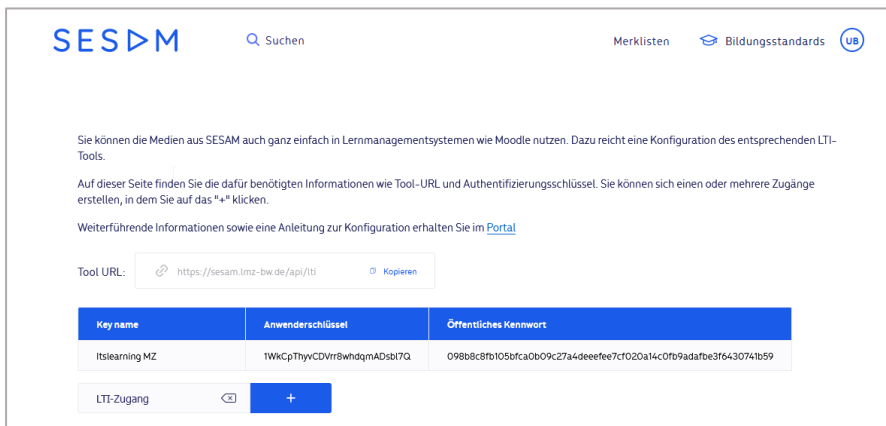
SESAM

Suchen

Merklisten

Bildungsstandards

UB

Sie können die Medien aus SESAM auch ganz einfach in Lernmanagementsystemen wie Moodle nutzen. Dazu reicht eine Konfiguration des entsprechenden LTI-Tools.

Auf dieser Seite finden Sie die dafür benötigten Informationen wie Tool-URL und Authentifizierungsschlüssel. Sie können sich einen oder mehrere Zugänge erstellen, in dem Sie auf das "+" klicken.

Weiterführende Informationen sowie eine Anleitung zur Konfiguration erhalten Sie im Portal

Tool URL: https://sesam.lmz-bw.de/api/lti Kopieren

| Key name | Anwenderschlüssel | Öffentliches Kennwort |
|---|---|---|
| Itslearning MZ | 1WkCpThyvCDVrr8whdqmADsbl7Q | 098b8c8fb105bfca0b09c27a4deeefee7cf020a14c0fb9adafbe3f6430741b59 |

LTI-Zugang

+